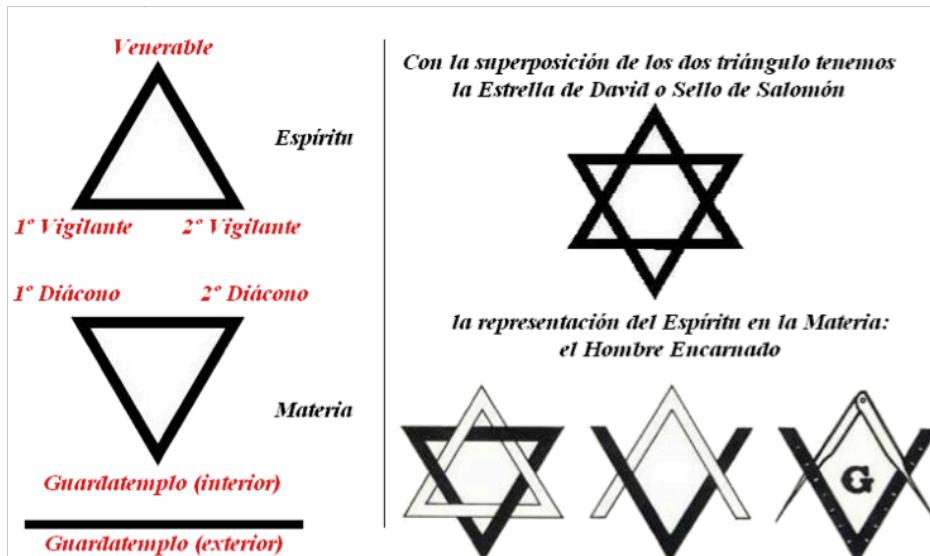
Venerable

Espíritu

1º Vigilante 2º Vigilante

1º Diácono 2º Diácono

Materia

Guardatemplo (interior)

Guardatemplo (exterior)

Con la superposición de los dos triángulo tenemos la Estrella de David o Sello de Salomón

la representación del Espíritu en la Materia: el Hombre Encarnado

G